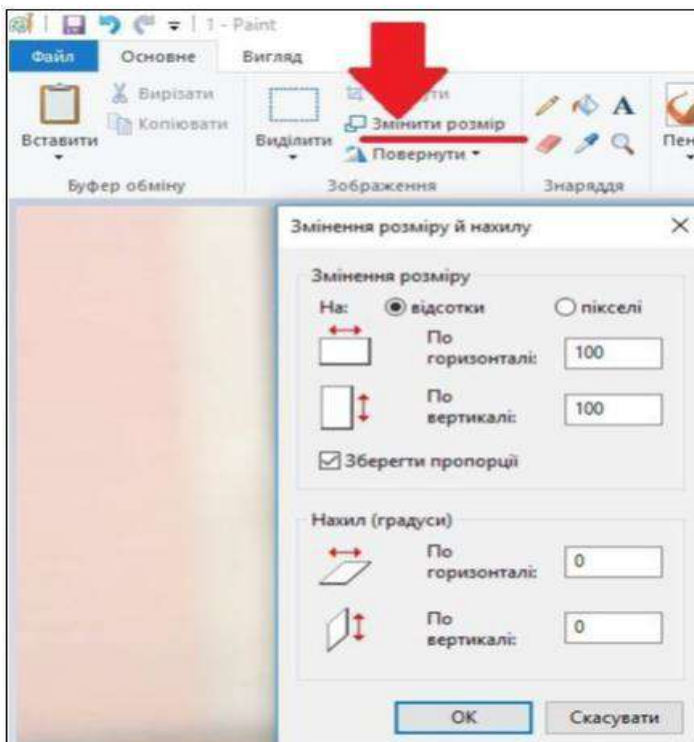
1 - Paint

Файл Основне Вигляд

Вставити Вирізати Копіювати Буфер обміну

Виділити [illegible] Змінити розмір Повернути Зображення

A Знаряддя

Пен

Змінення розміру й нахилу ×

Змінення розміру

На: відсотки пікселі

По горизонталі: 100

По вертикалі: 100

Зберегти пропорції

Нахил (градуси)

По горизонталі: 0

По вертикалі: 0

OK Скасувати